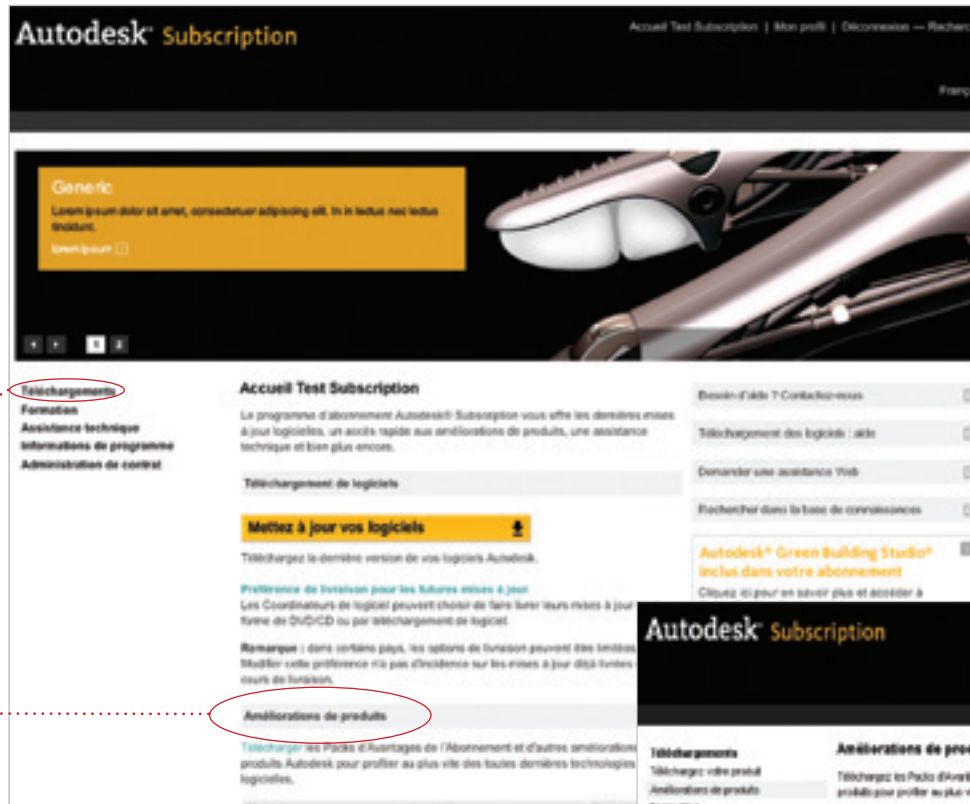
Autodesk Subscription

Accueil Test Subscription | Mon profil | Déconnexion — Recher

Franç

Generic
Lorem ipsum dolor sit amet, consectetuer adipiscing elit. In in lectus nec lectus tincidunt.
lorem ipsum

1 2

Téléchargements
Formation
Assistance technique
Informations de programme
Administration de contrat

Accueil Test Subscription

Le programme d'abonnement Autodesk® Subscription vous offre les dernières mises à jour logicielles, un accès rapide aux améliorations de produits, une assistance technique et bien plus encore.

Téléchargement de logiciels

Mettez à jour vos logiciels

Téléchargez la dernière version de vos logiciels Autodesk.

Préférence de livraison pour les futures mises à jour
Les Coordinateurs de logiciel peuvent choisir de faire livrer leurs mises à jour forme de DVD/CD ou par téléchargement de logiciel.

Remarque : dans certains pays, les options de livraison peuvent être limitées. Modifier cette préférence n'a pas d'incidence sur les mises à jour déjà livrées cours de livraison.

Améliorations de produits

Télécharger les Packs d'Avantages de l'Abonnement et d'autres améliorations produits Autodesk pour profiter au plus vite des toutes dernières technologies logicielles.

Besoin d'aide ? Contactez-nous

Téléchargement des logiciels : aide

Demander une assistance Web

Rechercher dans la base de connaissances

Autodesk® Green Building Studio® inclus dans votre abonnement

Cliquez ici pour en savoir plus et accéder à

Autodesk Subscription

Téléchargements
Téléchargez votre produit
Améliorations de produits

Améliorations de prod

Téléchargez les Packs d'Avant produits pour profiter au plus v